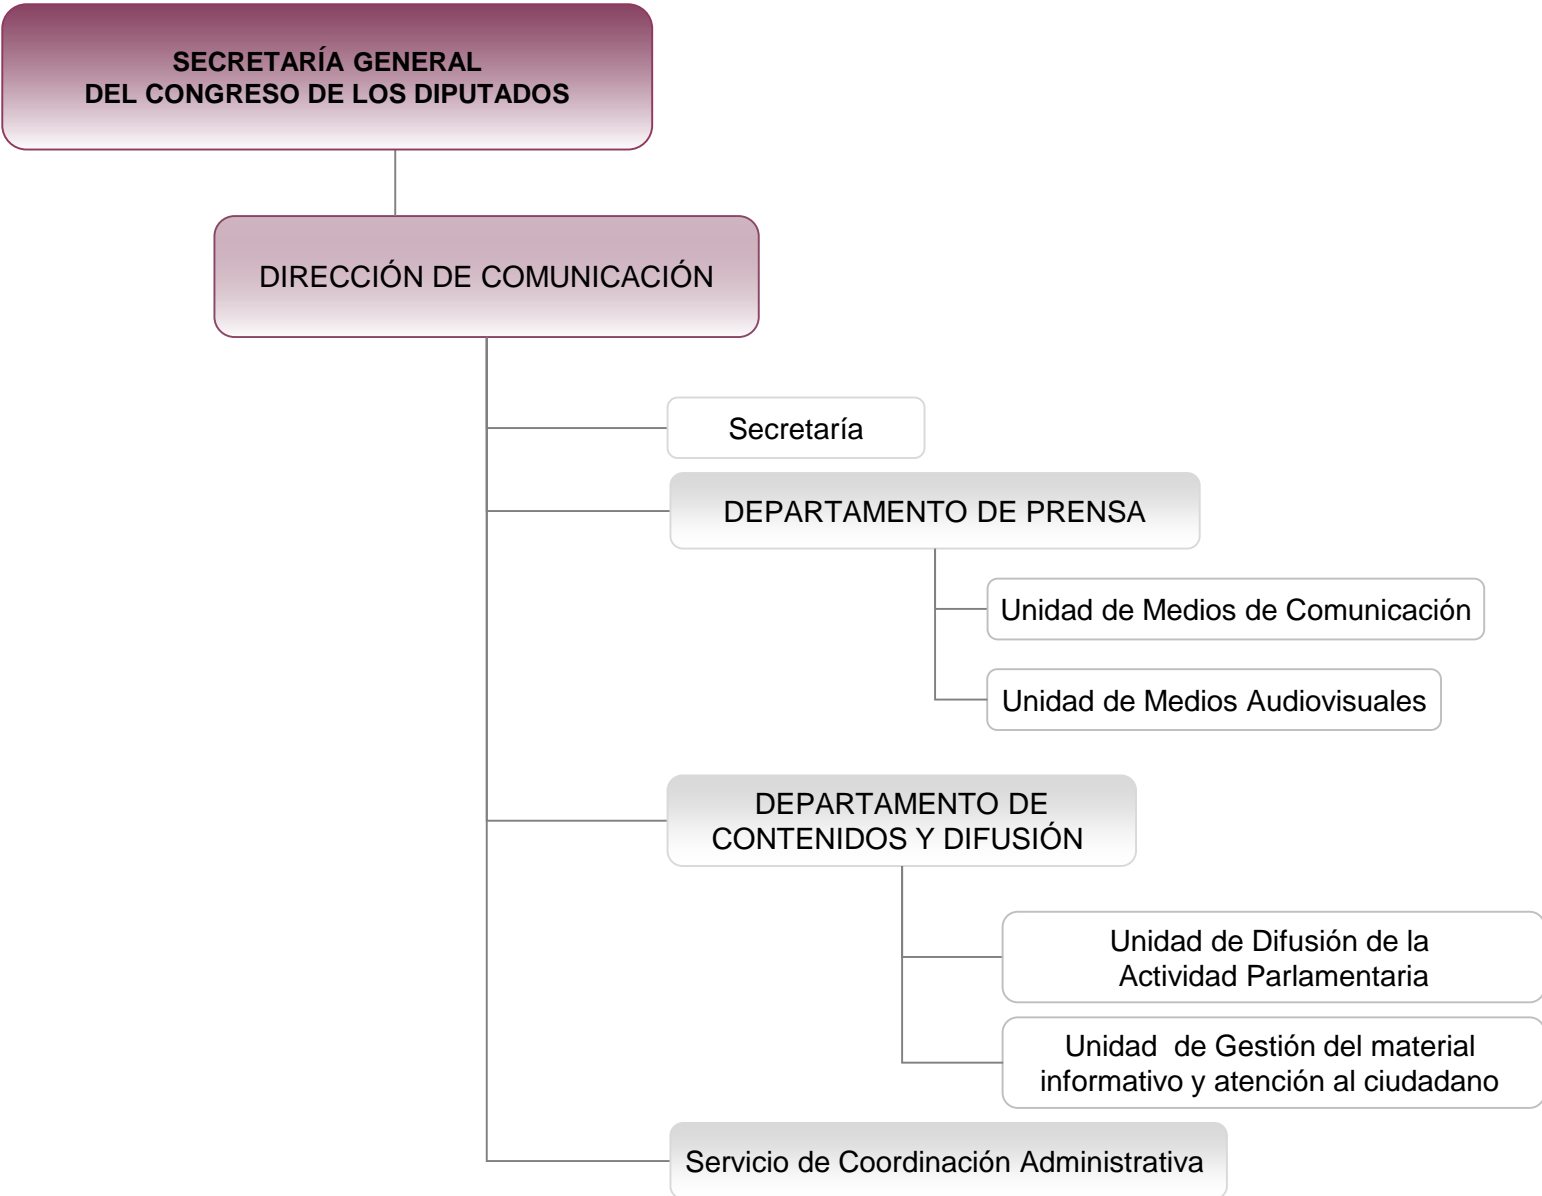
SECRETARÍA GENERAL
DEL CONGRESO DE LOS DIPUTADOS

DIRECCIÓN DE COMUNICACIÓN

Secretaría

DEPARTAMENTO DE PRENSA

Unidad de Medios de Comunicación

Unidad de Medios Audiovisuales

DEPARTAMENTO DE CONTENIDOS Y DIFUSIÓN

Unidad de Difusión de la Actividad Parlamentaria

Unidad de Gestión del material informativo y atención al ciudadano

Servicio de Coordinación Administrativa